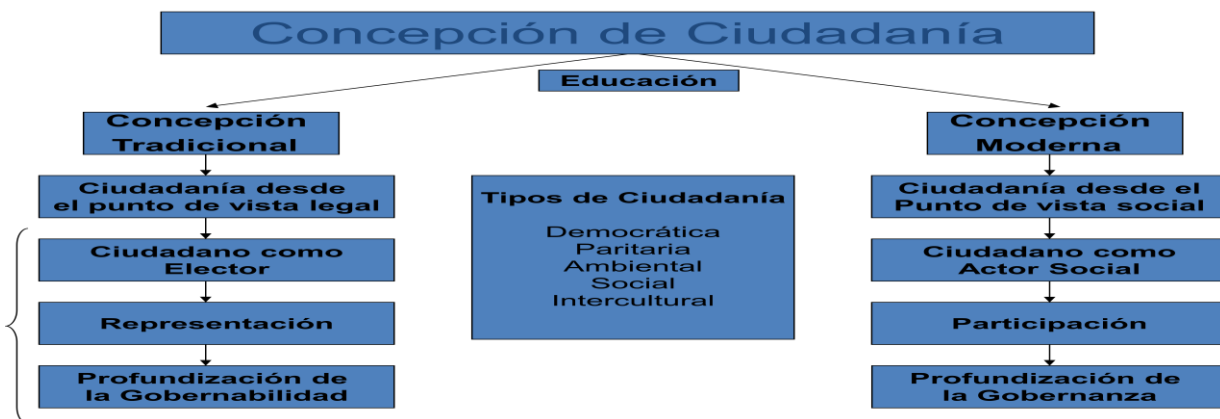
Concepción de Ciudadanía

Educación

Concepción Tradicional

Ciudadanía desde el punto de vista legal

Ciudadano como Elector

Representación

Profundización de la Gobernabilidad

Tipos de Ciudadanía

Democrática
Paritaria
Ambiental
Social
Intercultural

Concepción Moderna

Ciudadanía desde el Punto de vista social

Ciudadano como Actor Social

Participación

Profundización de la Gobernanza